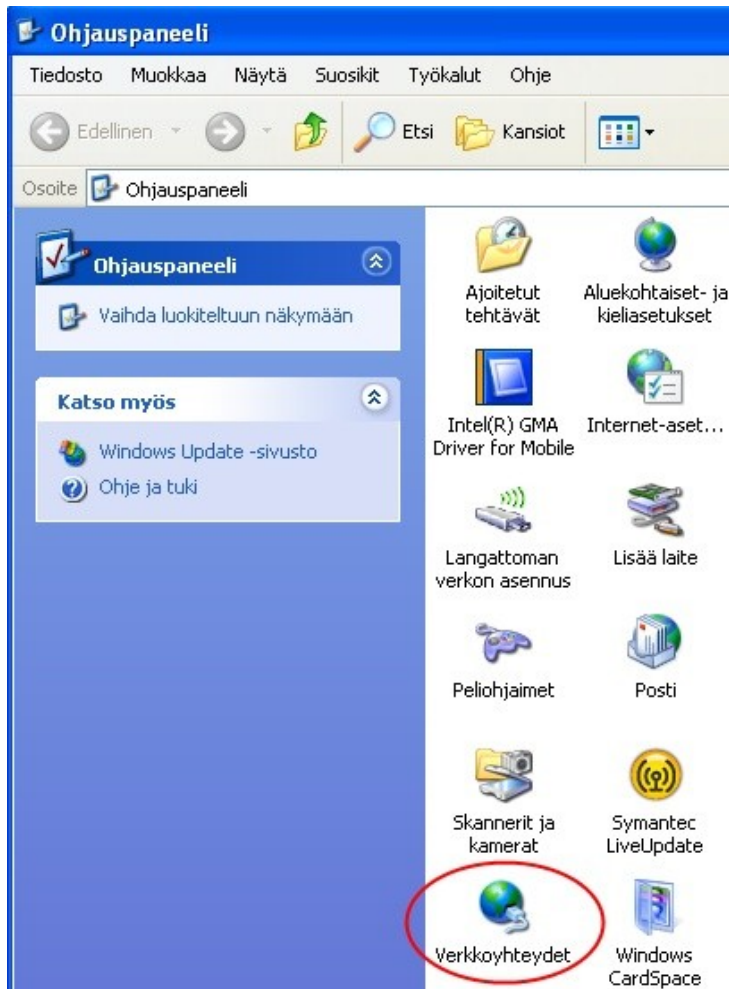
Ohjauspaneeli

Tiedosto Muokkaa Näytä Suosikit Työkalut Ohje

Edellinen Etsi Kansiot

Osoite Ohjauspaneeli

Ohjauspaneeli

Vaihda luokiteltuun näkymään

Katso myös

Windows Update -sivusto

Ohje ja tuki

Ajoitetut tehtävät

Aluekohtaiset- ja kieliasetukset

Intel(R) GMA Driver for Mobile

Internet-aset...

Langattoman verkon asennus

Lisää laite

Peliohjaimet

Posti

Skannerit ja kamerat

Symantec LiveUpdate

Verkkoyhteydet

Windows CardSpace